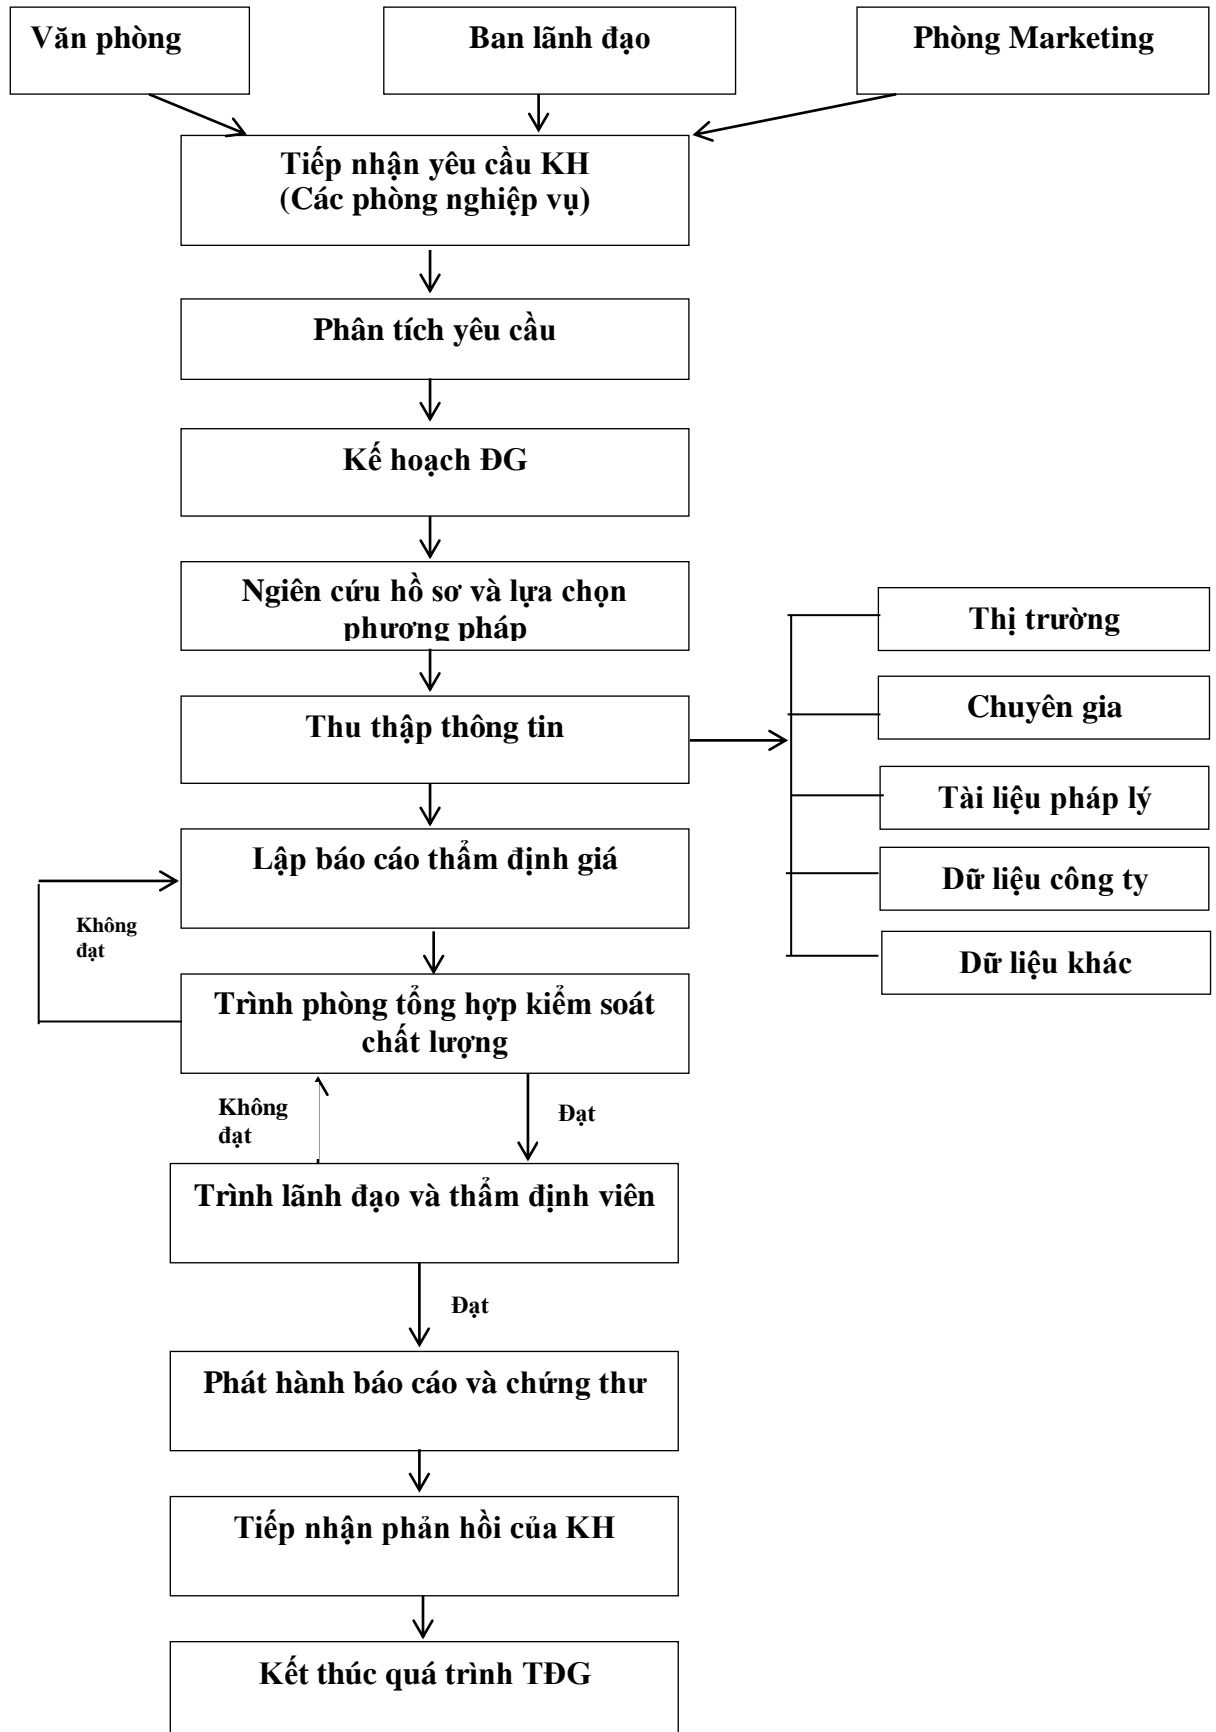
Văn phòng

Ban lãnh đạo

Phòng Marketing

Tiếp nhận yêu cầu KH (Các phòng nghiệp vụ)

Phân tích yêu cầu

Kế hoạch ĐG

Ngiên cứu hồ sơ và lựa chọn phương pháp

Thị trường

Chuyên gia

Thu thập thông tin

Tài liệu pháp lý

Dữ liệu công ty

Dữ liệu khác

Lập báo cáo thẩm định giá

Không đạt

Trình phòng tổng hợp kiểm soát chất lượng

Không đạt

Đạt

Trình lãnh đạo và thẩm định viên

Đạt

Phát hành báo cáo và chứng thư

Tiếp nhận phản hồi của KH

Kết thúc quá trình TĐG